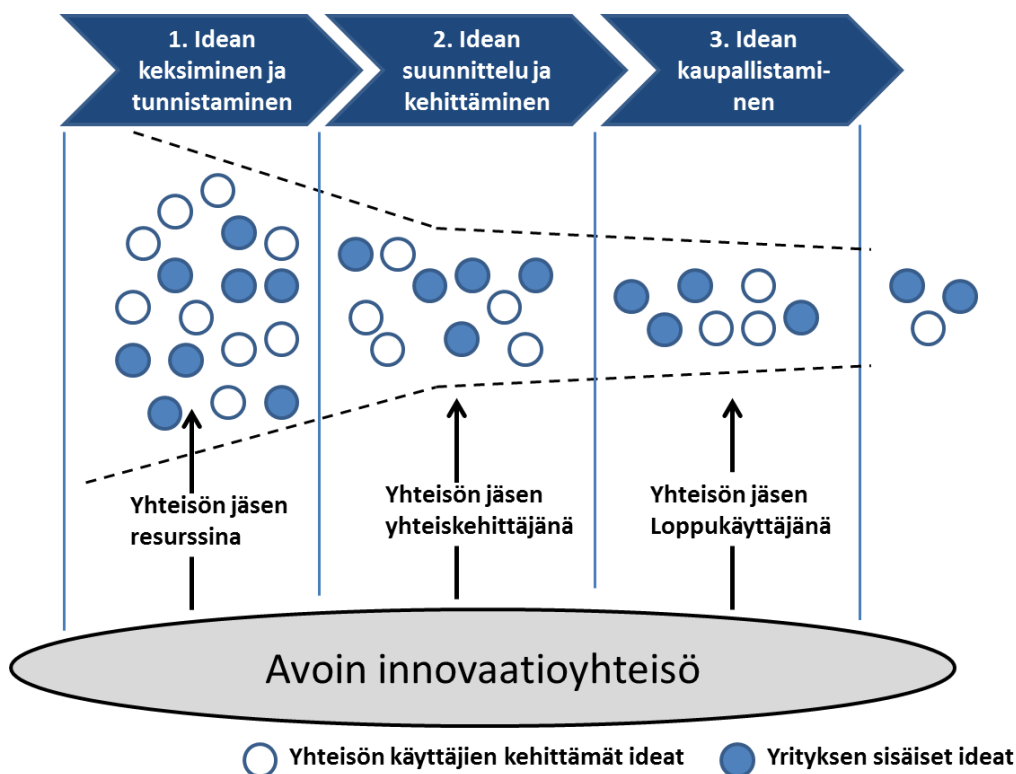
1. Idean keksiminen ja tunnistaminen

2. Idean suunnittelu ja kehittäminen

3. Idean kaupallistaminen

Yhteisön jäsen resurssina

Yhteisön jäsen yhteiskehittäjänä

Yhteisön jäsen Loppukäyttäjänä

Avoin innovaatioyhteisö

Yhteisön käyttäjien kehittämät ideat

Yrityksen sisäiset ideat